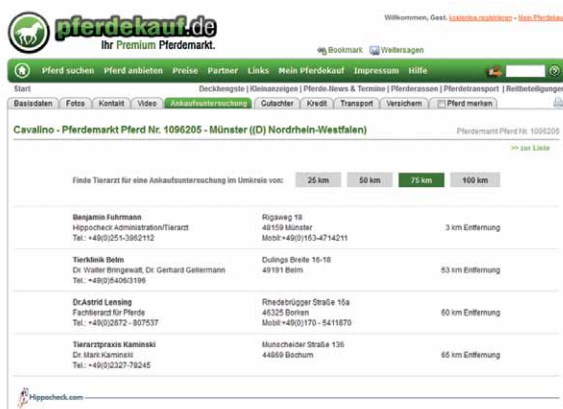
pferdekauf.de
Ihr Premium Pferdemarkt.

Willkommen, Gast. kostenlos registrieren - Mein Pferdekauf

Bookmark Weitersagen

Pferd suchen Pferd anbieten Preise Partner Links Mein Pferdekauf Impressum Hilfe

Start Deckhengste | Kleinanzeigen | Pferde-News & Termine | Pferderassen | Pferdetransport | Reitbeteiligungen

Basisdaten | Fotos | Kontakt | Video | Ankaufsuntersuchung | Gutachter | Kredit | Transport | Versichern | Pferd merken

Cavalino - Pferdemarkt Pferd Nr. 1096205 - Münster ((D) Nordrhein-Westfalen)

Pferdemarkt Pferd Nr. 1096205

>> zur Liste

Finde Tierarzt für eine Ankaufsuntersuchung im Umkreis von: 25 km 50 km 75 km 100 km

| | | |
|---|---|---|
| Benjamin Fuhrmann<br>Hippocheck Administration/Tierarzt<br>Tel.: +49(0)251-3962112 | Rigaweg 18<br>48159 Münster<br>Mobil:+49(0)163-4714211 | 3 km Entfernung |
| Tierklinik Belm<br>Dr. Walter Bringewatt, Dr. Gerhard Gellermann<br>Tel.: +49(0)5406/3196 | Dulings Breite 16-18<br>49191 Belm | 53 km Entfernung |
| Dr.Astrid Lensing<br>Fachtierarzt für Pferde<br>Tel.: +49(0)2872 - 807537 | Rhedebrügger Straße 16a<br>46325 Borken<br>Mobil: +49(0)170 - 5411870 | 60 km Entfernung |
| Tierarztpraxis Kaminski<br>Dr. Mark Kaminski<br>Tel.: +49(0)2327-78245 | Munscheider Straße 136<br>44869 Bochum | 65 km Entfernung |

Hippocheck.com